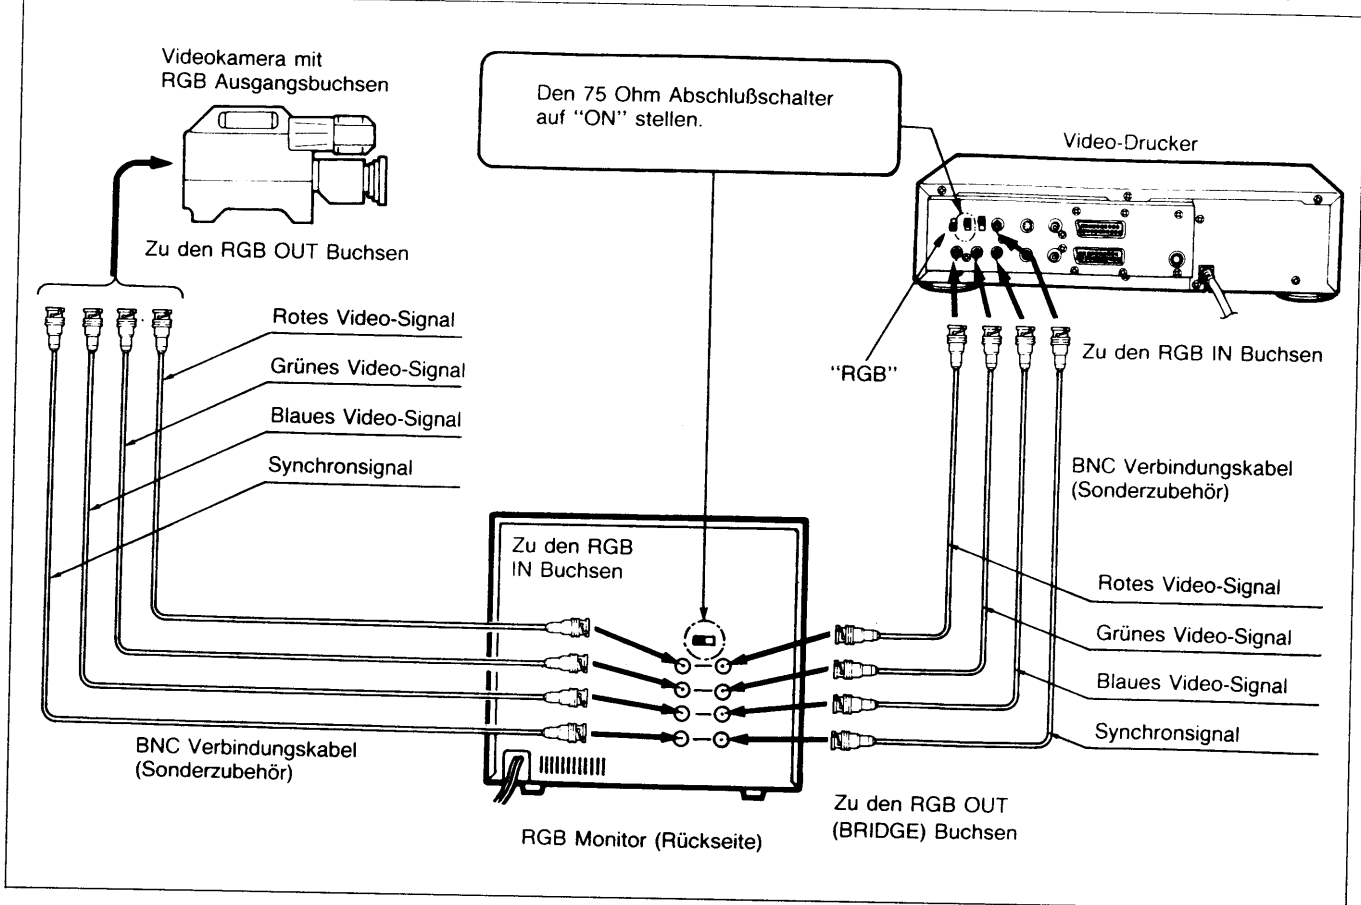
Videokamera mit RGB Ausgangsbuchsen

Den 75 Ohm Abschlußschalter auf "ON" stellen.

Video-Drucker

Zu den RGB OUT Buchsen

Rotes Video-Signal

Grünes Video-Signal

Blaues Video-Signal

Synchronsignal

"RGB"

Zu den RGB IN Buchsen

BNC Verbindungskabel (Sonderzubehör)

Zu den RGB IN Buchsen

Rotes Video-Signal

Grünes Video-Signal

Blaues Video-Signal

Synchronsignal

BNC Verbindungskabel (Sonderzubehör)

RGB Monitor (Rückseite)

Zu den RGB OUT (BRIDGE) Buchsen